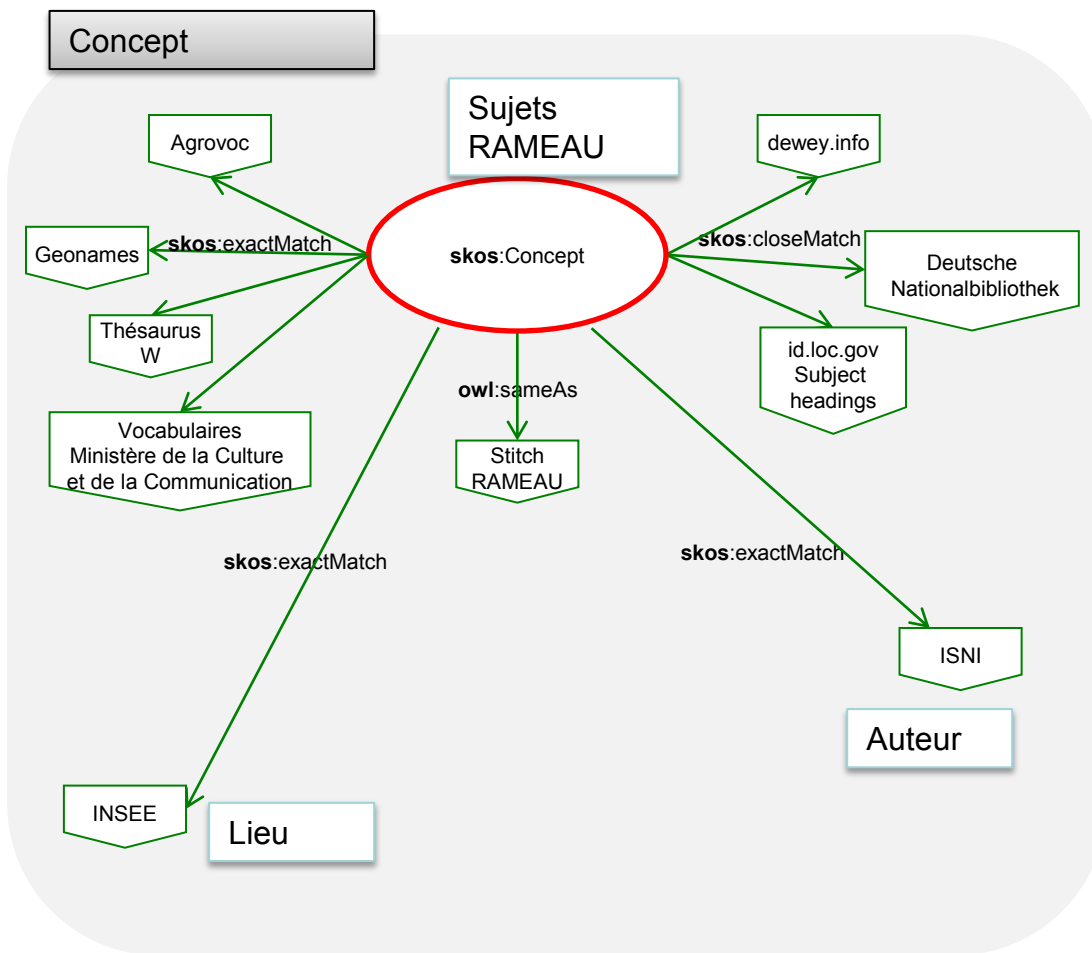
Concept

Sujets RAMEAU

Agrovoc

skos:exactMatch

Geonames

Thésaurus W

Vocabulaires Ministère de la Culture et de la Communication

skos:Concept

owl:sameAs

Stitch RAMEAU

dewey.info

skos:closeMatch

Deutsche Nationalbibliothek

id.loc.gov Subject headings

skos:exactMatch

skos:exactMatch

ISNI

Auteur

INSEE

Lieu